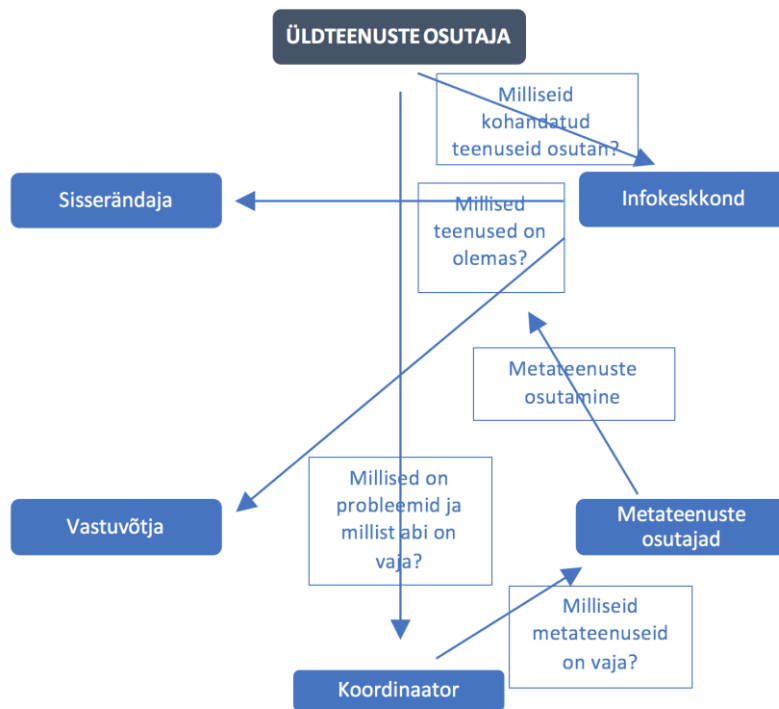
ÜLDTEENUSTE OSUTAJA

Milliseid kohandatud teenuseid osutan?

Sisserändaja

Infokeskkond

Millised teenused on olemas?

Metateenuste osutamine

Millised on probleemid ja millist abi on vaja?

Vastuvõtja

Metateenuste osutajad

Milliseid metateenuseid on vaja?

Koordinaator